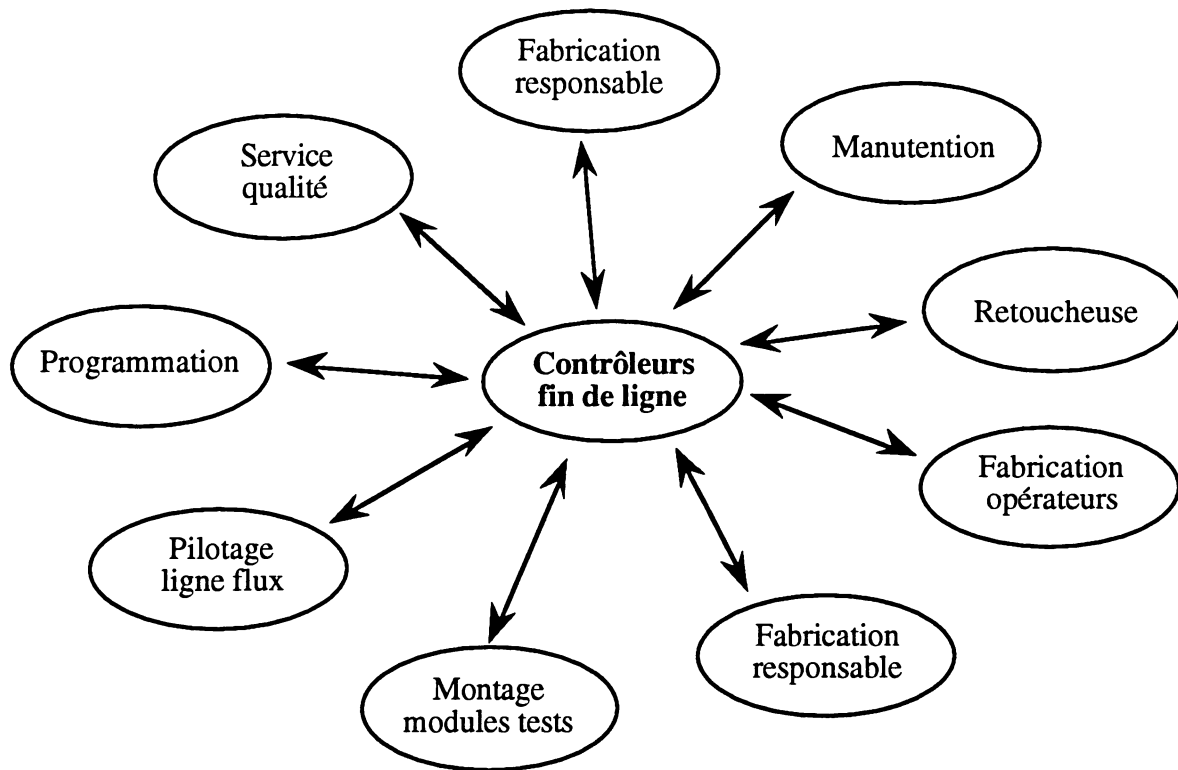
Fabrication responsable

Service qualité

Manutention

Retoucheuse

Programmation

Contrôleurs fin de ligne

Fabrication opérateurs

Pilotage ligne flux

Fabrication responsable

Montage modules tests